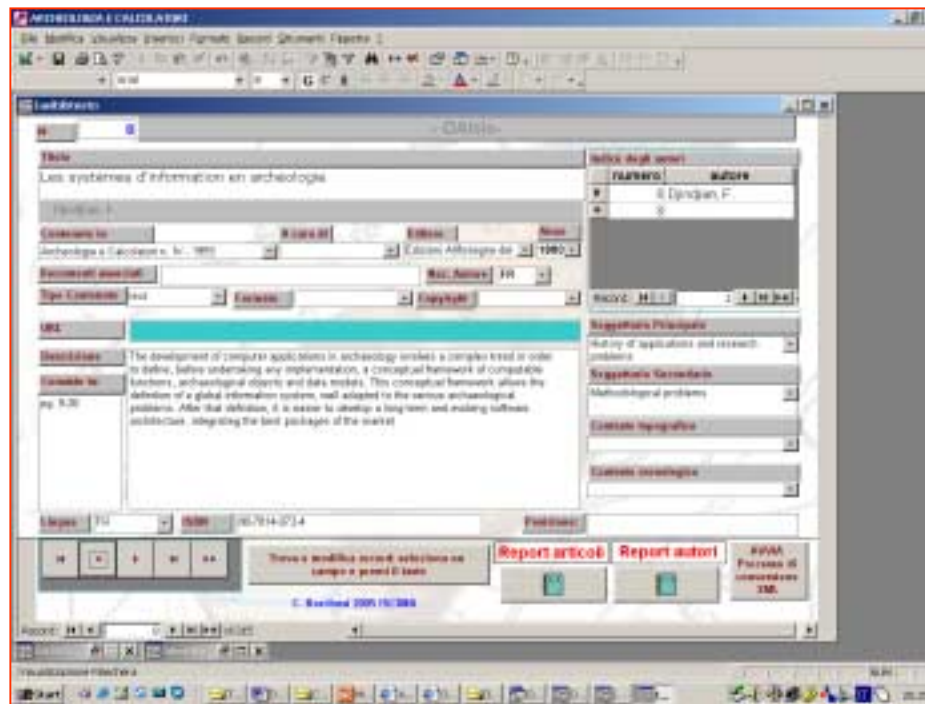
ARCHEOLOGIA E CALCOLATORI

File Modifica Visualizza Inserisci Formato Record Strumenti Finestra ?

Titolo

Les systèmes d'information en archeologia

Indice degli autori

| numero | autore |
|---|---|
| 0 | Djindjian F. |
| 0 | |

Contenuto in

Archeologia e Calcolatori, IV, 1993

Editore

Edizioni All'Insegna del

Anno

1993

Documenti associati

Nsc. Autore

FR

Tipo Contenuto

testo

Record: 1

URL

Soggettario Principale

History of applications and research problems

Descrizione

Contenuto in

pp. 9-30

The development of computer applications in archaeology involves a complex trend in order to define, before undertaking any implementation, a conceptual framework of compatible functions, archaeological objects and data models. This conceptual framework allows the definition of a global information system, well adapted to the various archaeological problems. After that definition, it is easier to develop a long term and evolving software architecture, integrating the best packages of the market.

Soggettario Secondario

Methodological problems

Contesto topografico

Contesto cronologico

Lingua

ISBN

88-7814-073-4

Posizione

Trova e modifica record selezionando campo e premi il tasto

Report articoli

Report autori

C. Bonifazi 2005 (V) 2006

Record: 1

Start